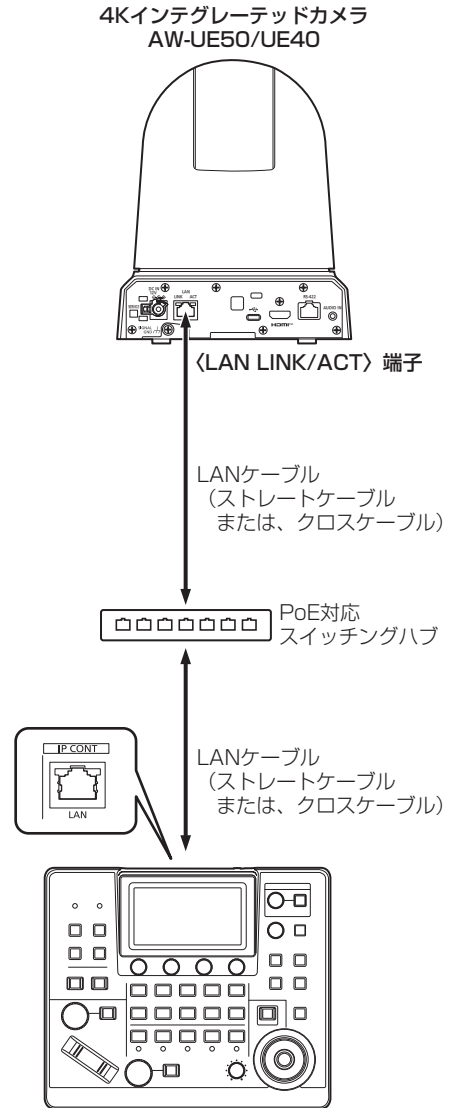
4Kインテグレーテッドカメラ
AW-UE50/UE40

〈LAN LINK/ACT〉端子

LANケーブル
（ストレートケーブル
または、クロスケーブル）

PoE対応
スイッチングハブ

IP CONT
LAN

LANケーブル
（ストレートケーブル
または、クロスケーブル）